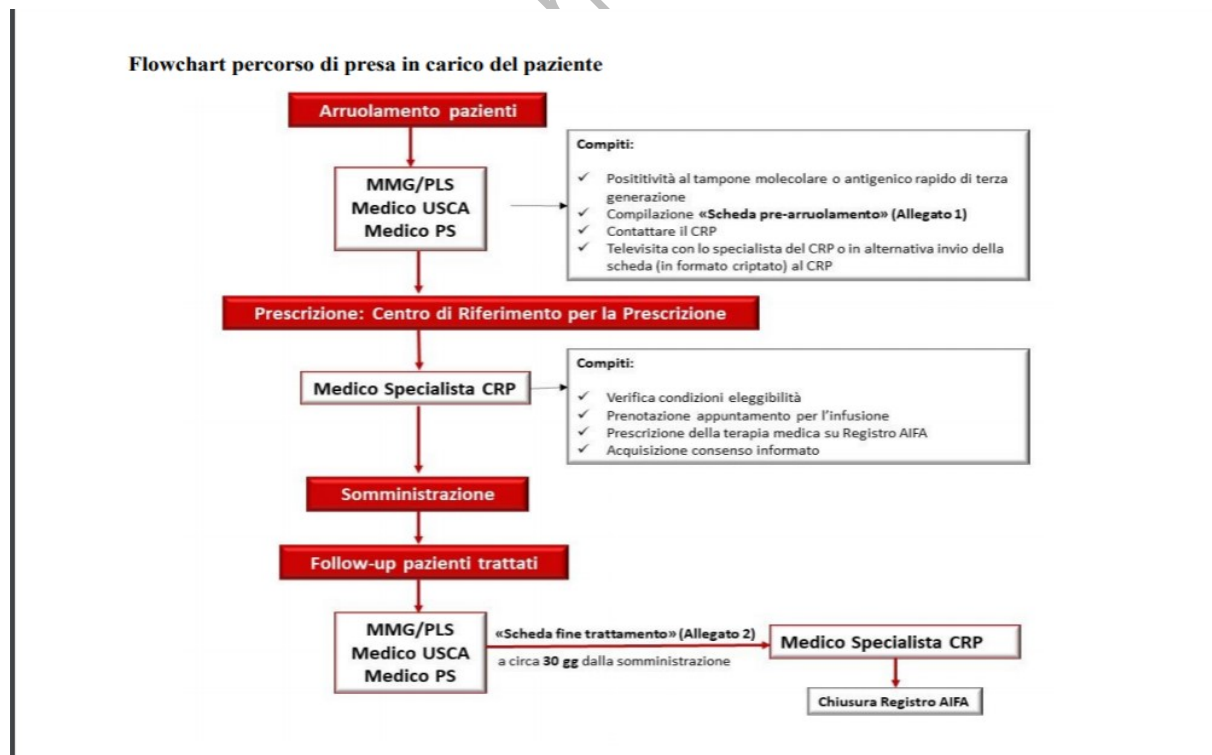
Flowchart percorso di presa in carico del paziente

Arruolamento pazienti

MMG/PLS
Medico USCA
Medico PS

Compiti:
✓ Positività al tampone molecolare o antigenico rapido di terza generazione
✓ Compilazione «Scheda pre-arruolamento» (Allegato 1)
✓ Contattare il CRP
✓ Televisita con lo specialista del CRP o in alternativa invio della scheda (in formato criptato) al CRP

Prescrizione: Centro di Riferimento per la Prescrizione

Medico Specialista CRP

Compiti:
✓ Verifica condizioni eleggibilità
✓ Prenotazione appuntamento per l'infusione
✓ Prescrizione della terapia medica su Registro AIFA
✓ Acquisizione consenso informato

Somministrazione

Follow-up pazienti trattati

MMG/PLS
Medico USCA
Medico PS

«Scheda fine trattamento» (Allegato 2)
a circa 30 gg dalla somministrazione

Medico Specialista CRP

Chiusura Registro AIFA